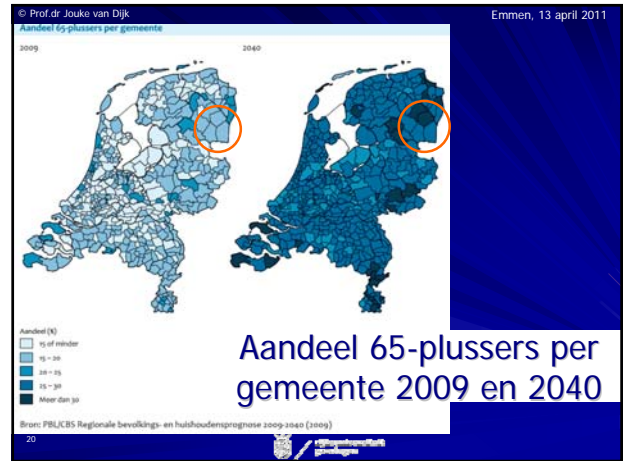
© Prof.dr Jouke van Dijk

Emmen, 13 april 2011

Aandeel 65-plussers per gemeente

2009

2040

Aandeel (%)

15 of minder

15 – 20

20 – 25

25 – 30

Meer dan 30

Aandeel 65-plussers per gemeente 2009 en 2040

Bron: PBL/CBS Regionale bevolkings- en huishoudensprognose 2009-2040 (2009)

20

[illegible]